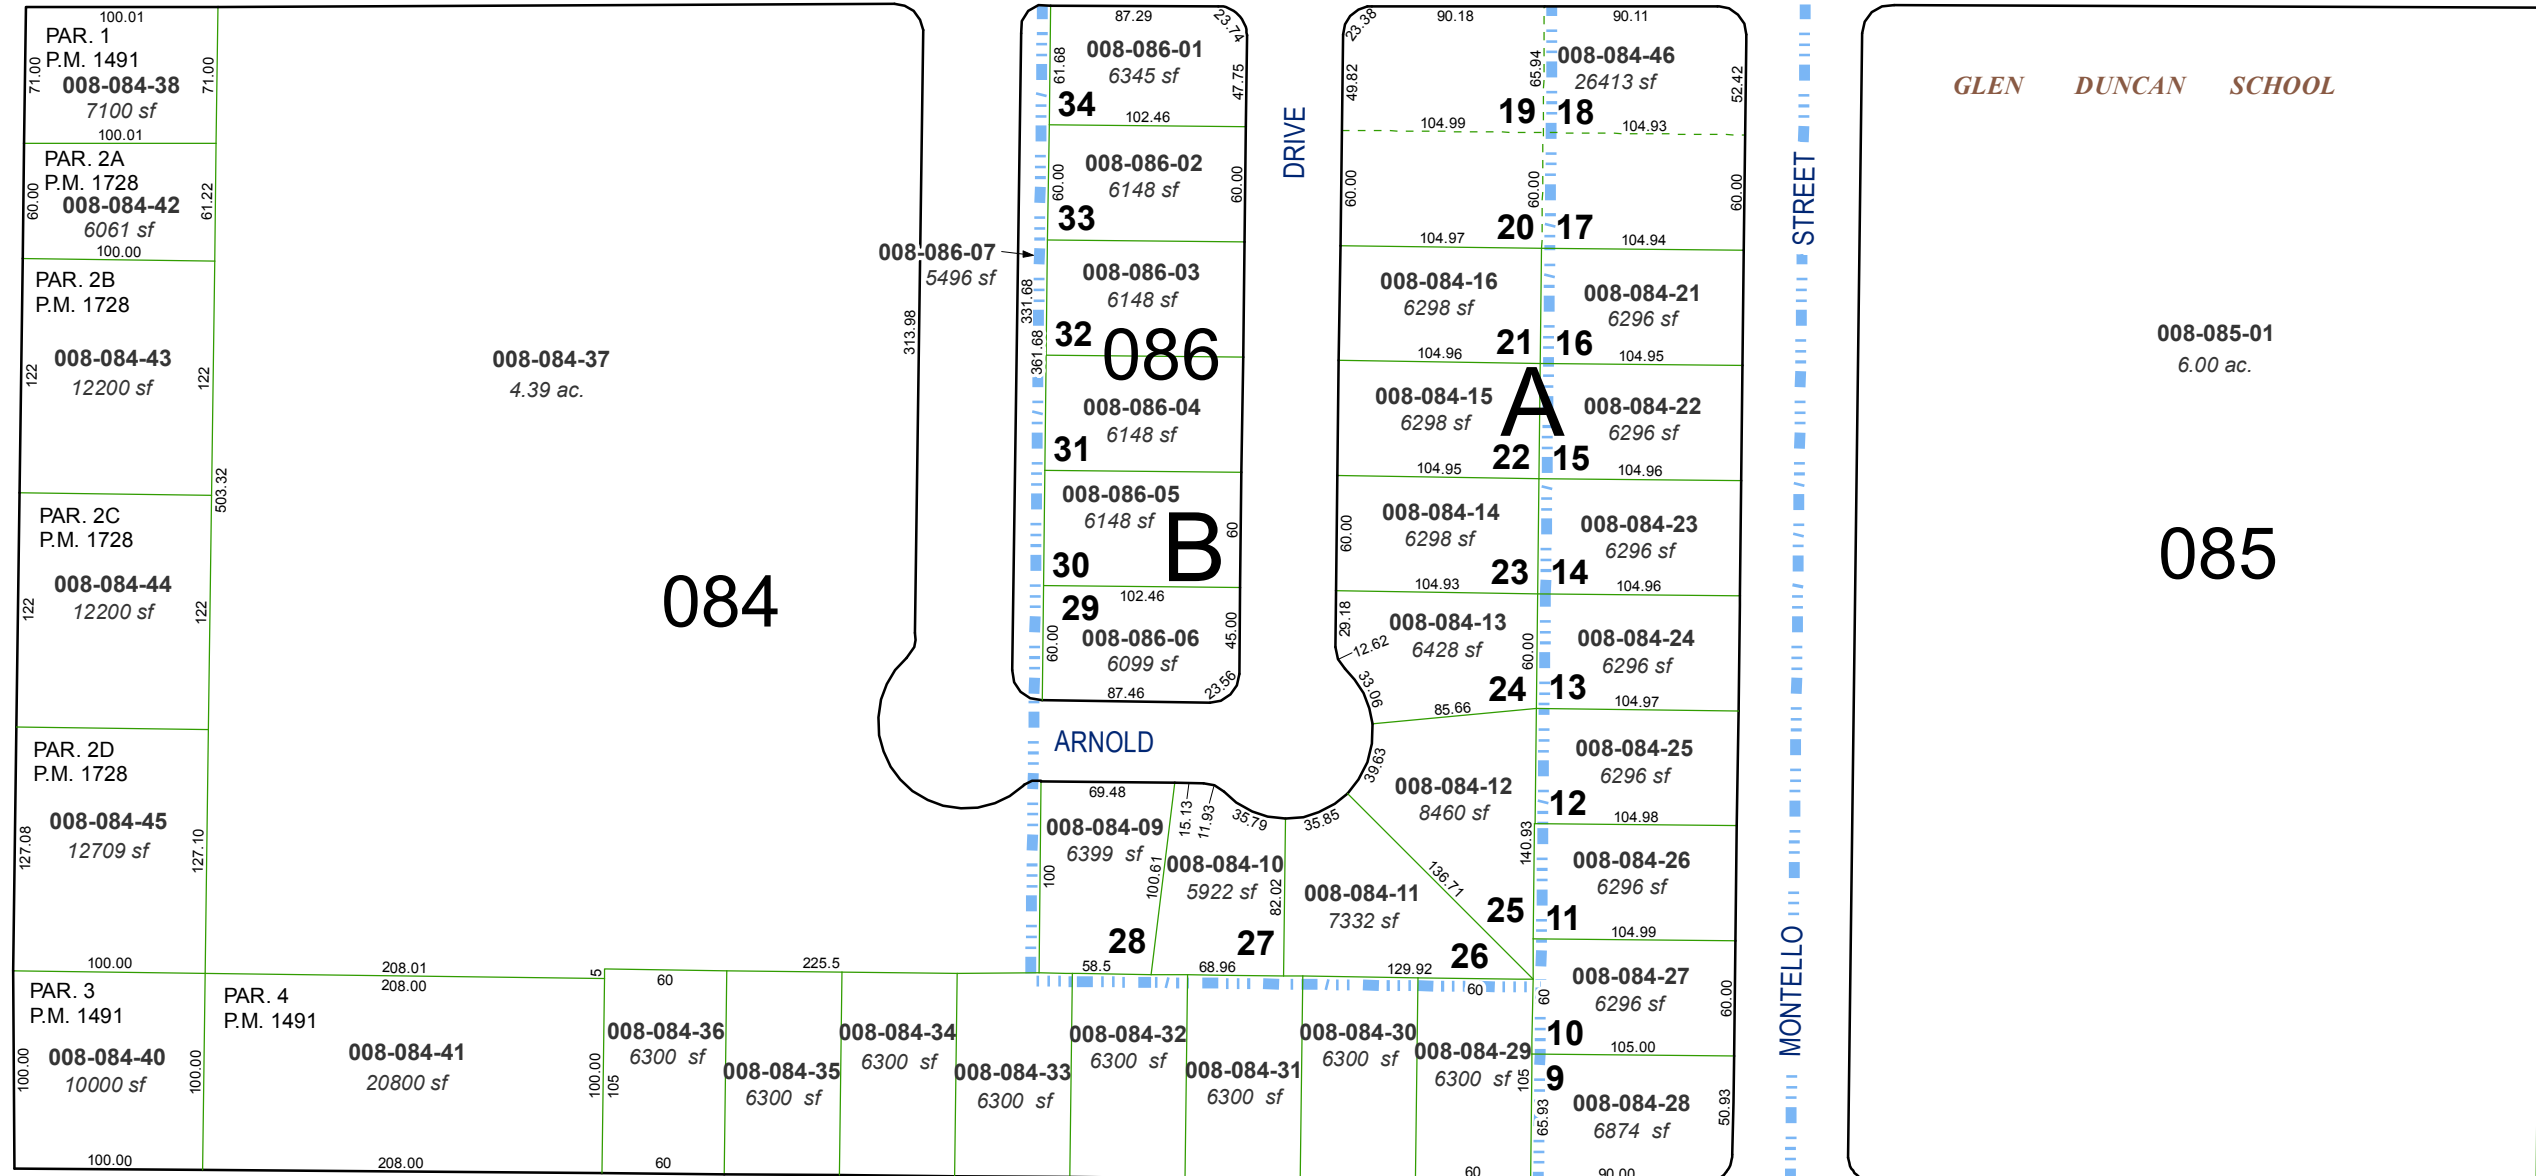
100.01
PAR. 1
P.M. 1491
71.00
008-084-38
7100 sf
71.00
100.01
PAR. 2A
P.M. 1728
60.00
008-084-42
6061 sf
61.22
100.00
PAR. 2B
P.M. 1728
122
008-084-43
12200 sf
122
503.32
PAR. 2C
P.M. 1728
122
008-084-44
12200 sf
122
PAR. 2D
P.M. 1728
127.08
008-084-45
12709 sf
127.10
100.00
PAR. 3
P.M. 1491
100.00
008-084-40
10000 sf
100.00
100.00

008-084-37
4.39 ac.
084
313.98
008-086-07
5496 sf

87.29
23.74
008-086-01
6345 sf
61.68
47.75
34
102.46
008-086-02
6148 sf
60.00
60.00
33
008-086-03
6148 sf
331.68
361.68
32
086
008-086-04
6148 sf
31
008-086-05
6148 sf
B
60
30
29
102.46
008-086-06
6099 sf
60.00
45.00
87.46
23.56

DRIVE
ARNOLD

23.38
90.18
90.11
49.82
65.94
008-084-46
26413 sf
52.42
104.99
19
18
104.93
60.00
60.00
60.00
104.97
20
17
104.94
008-084-16
6298 sf
008-084-21
6296 sf
104.96
21
16
104.95
008-084-15
6298 sf
A
008-084-22
6296 sf
104.95
22
15
104.96
60.00
008-084-14
6298 sf
008-084-23
6296 sf
104.93
23
14
104.96
29.18
008-084-13
6428 sf
12.62
60.00
008-084-24
6296 sf
33.06
85.66
24
13
104.97
39.63
008-084-12
8460 sf
008-084-25
6296 sf
12
104.98
140.93
008-084-26
6296 sf
136.71
25
11
104.99
008-084-27
6296 sf
60
60.00
10
105.00
008-084-28
6874 sf
9
65.93
50.93
90.00

69.48
008-084-09
6399 sf
15.13
11.93
35.79
35.85
100
100.61
008-084-10
5922 sf
82.02
008-084-11
7332 sf
28
27
26
58.5
68.96
129.92
60

208.01
208.00
225.5
5
60
PAR. 4
P.M. 1491
008-084-41
20800 sf
100.00
105
008-084-36
6300 sf
008-084-35
6300 sf
008-084-34
6300 sf
008-084-33
6300 sf
008-084-32
6300 sf
008-084-31
6300 sf
008-084-30
6300 sf
008-084-29
6300 sf
105
208.00
60
60

STREET
MONTELLO

GLEN DUNCAN SCHOOL
008-085-01
6.00 ac.
085